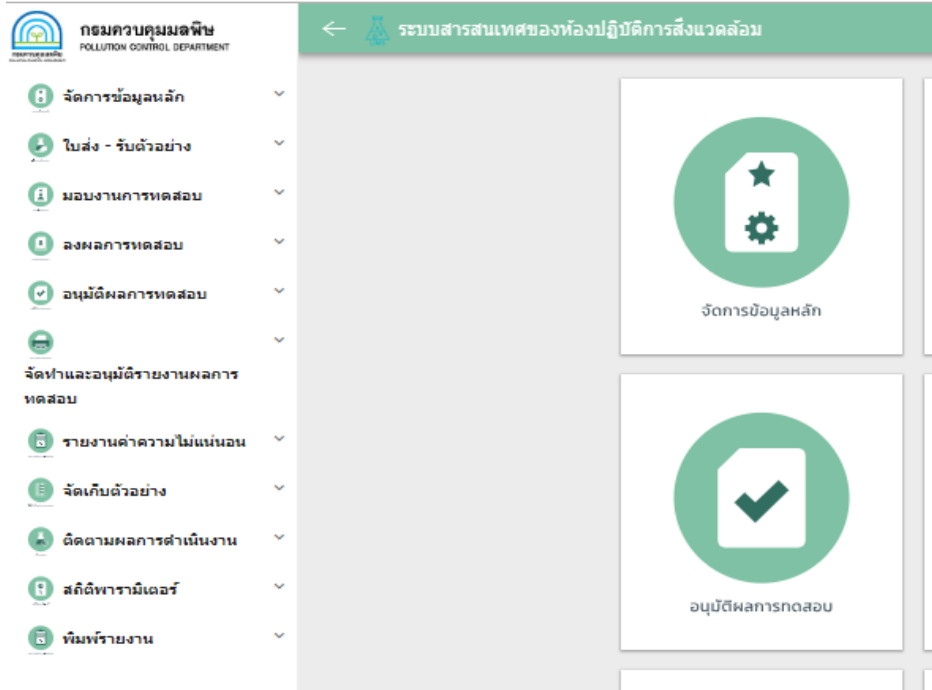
กรมควบคุมมลพิษ
POLLUTION CONTROL DEPARTMENT

ระบบสารสนเทศของห้องปฏิบัติการสิ่งแวดล้อม

จัดการข้อมูลหลัก

ใบส่ง - รับตัวอย่าง

มอบงานการทดสอบ

ลงผลการทดสอบ

อนุมัติผลการทดสอบ

จัดทำและอนุมัติรายงานผลการทดสอบ

รายงานค่าความไม่แน่นอน

จัดเก็บตัวอย่าง

ติดตามผลการดำเนินงาน

สถิติพารามิเตอร์

พิมพ์รายงาน

จัดการข้อมูลหลัก

อนุมัติผลการทดสอบ